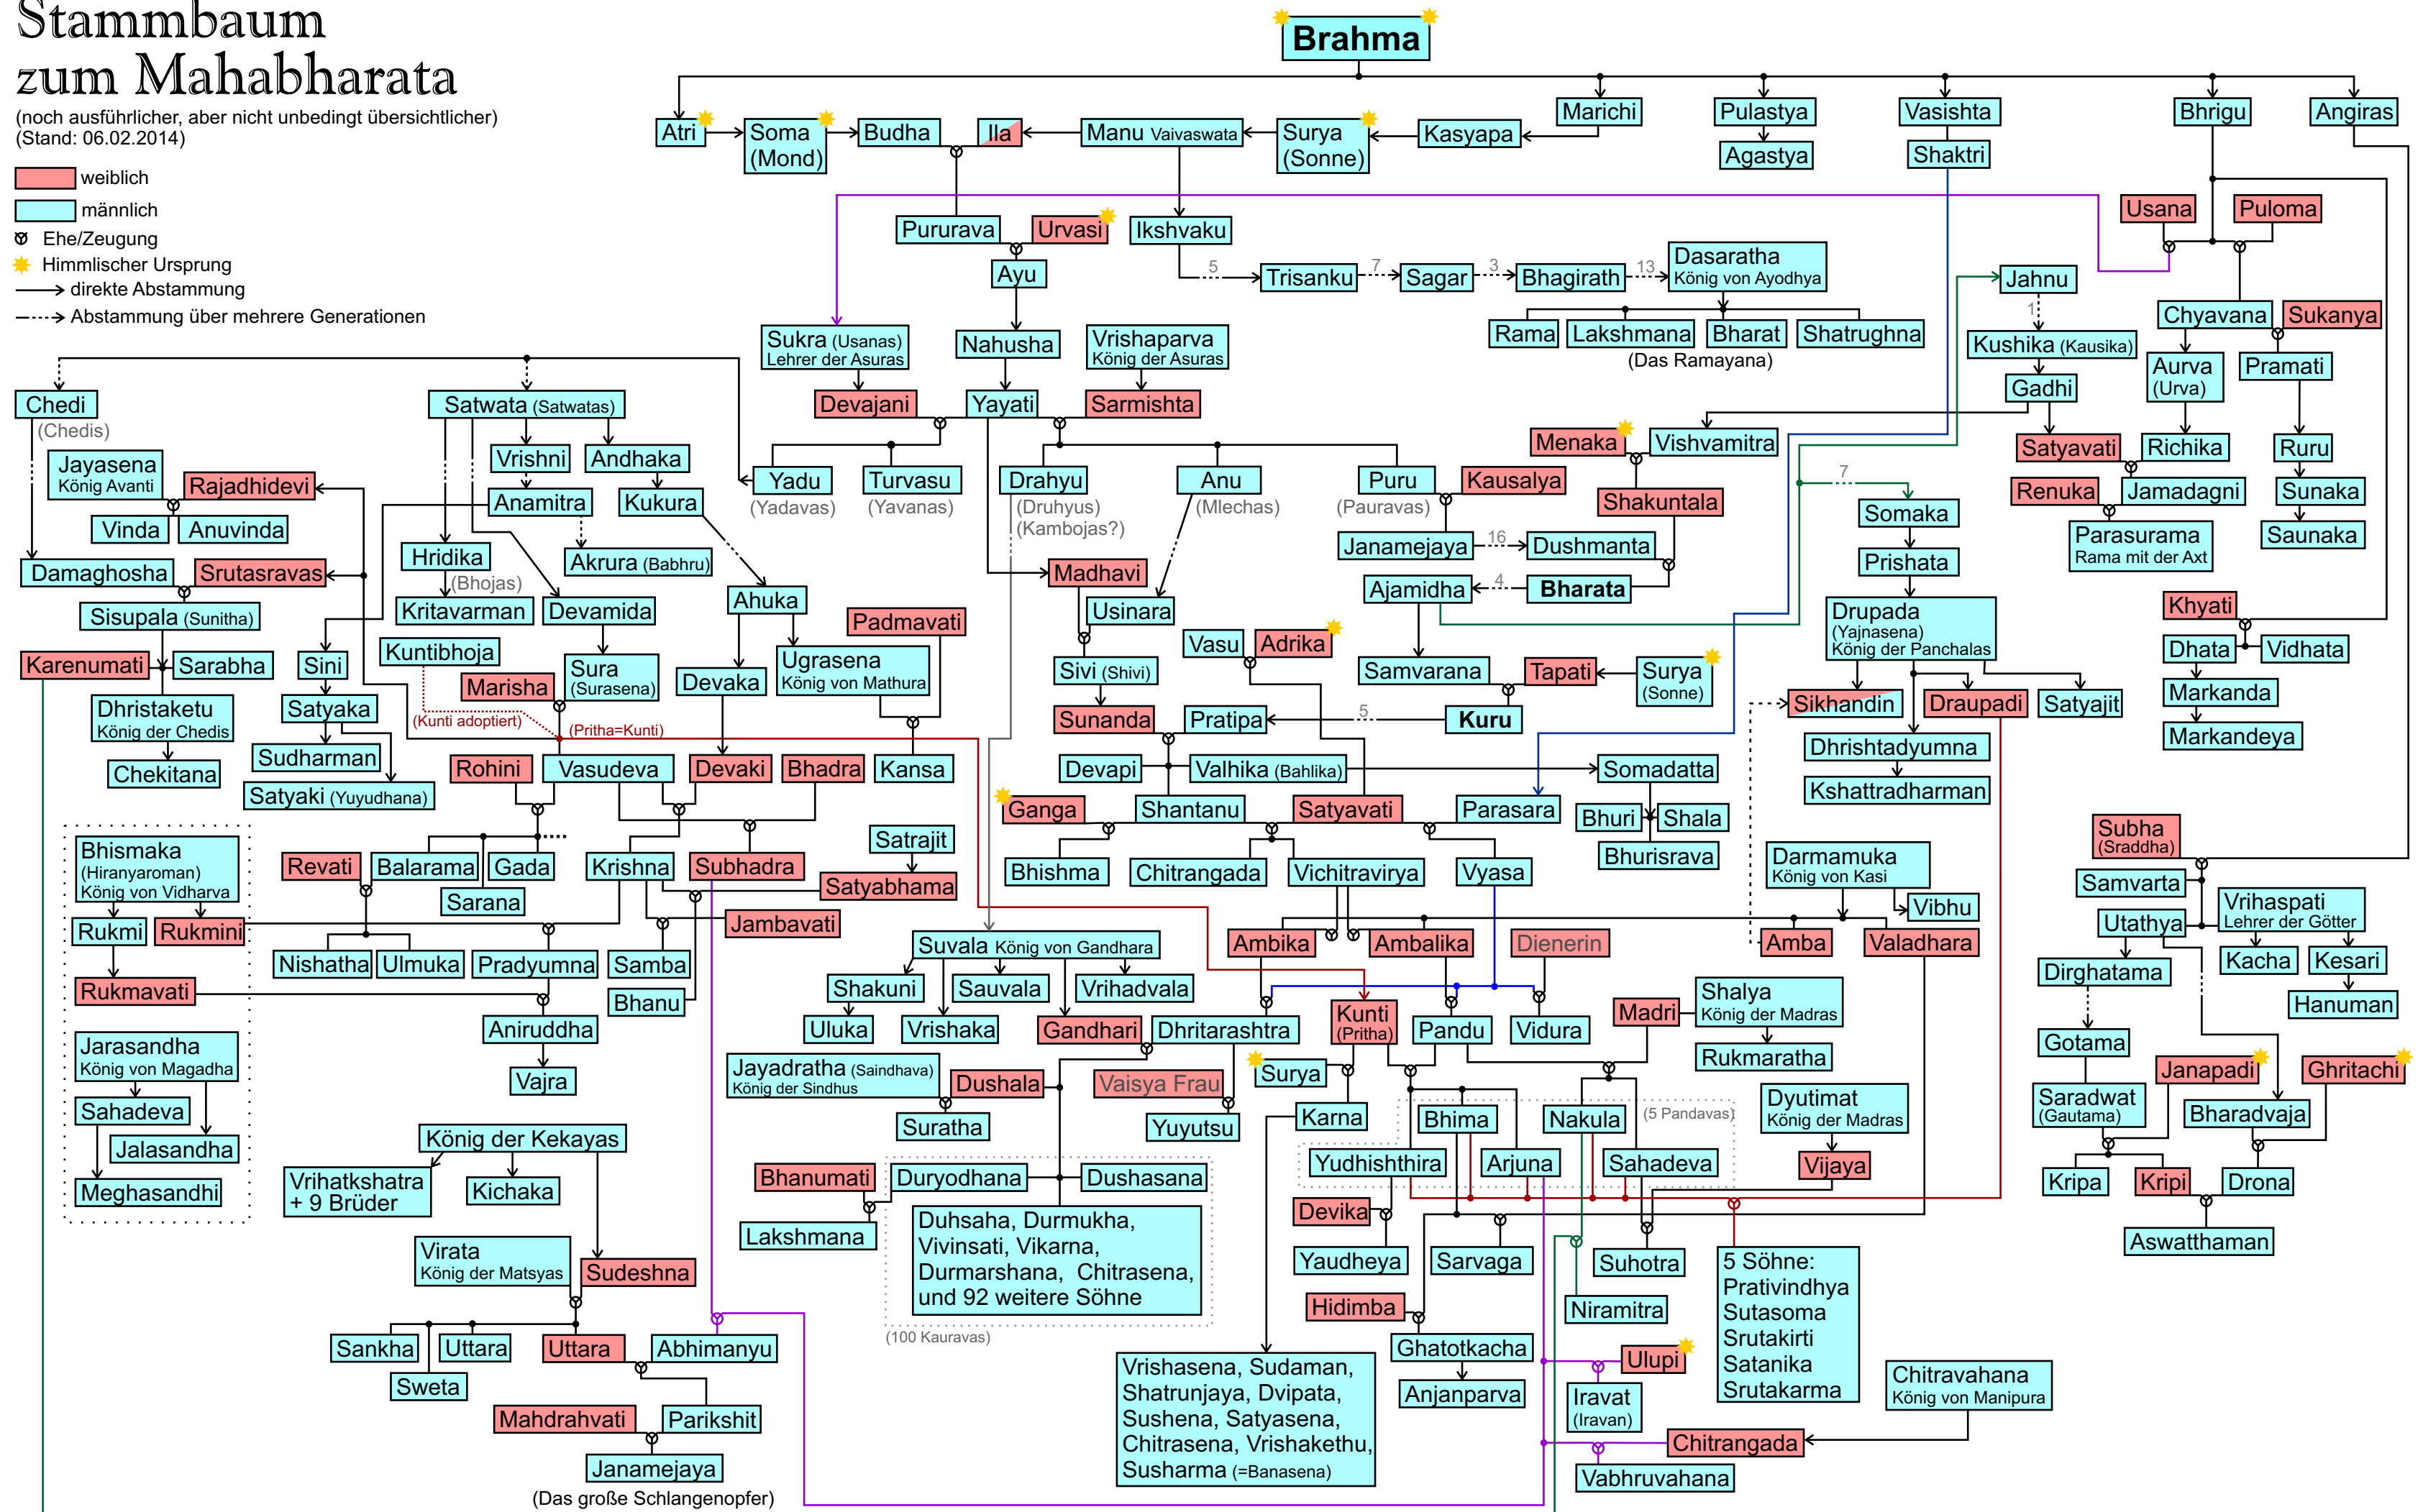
Stammbaum zum Mahabharata
(noch ausführlicher, aber nicht unbedingt übersichtlicher)
(Stand: 06.02.2014)

weiblich
männlich
Ehe/Zeugung
Himmlischer Ursprung
direkte Abstammung
Abstammung über mehrere Generationen

Brahma

Atri
Soma (Mond)
Budha
Ila
Manu Vaivaswata
Surya (Sonne)
Kasyapa
Marichi
Pulastya
Agastya
Vasishta
Shaktri
Bhrigu
Angiras
Pururava
Urvasi
Ikshvaku
Ayu
Usana
Puloma
5
Trisanku
7
Sagar
3
Bhagirath
13
Dasaratha König von Ayodhya
Jahnu
Rama
Lakshmana
Bharat
Shatrughna
(Das Ramayana)
Chyavana
Sukanya
Sukra (Usanas) Lehrer der Asuras
Nahusha
Vrishaparva König der Asuras
Kushika (Kausika)
Aurva (Urva)
Pramati
Gadhi
Chedi
(Chedis)
Satwata (Satwatas)
Devajani
Yayati
Sarmishta
Vrishni
Andhaka
Menaka
Vishvamitra
Satyavati
Richika
Ruru
Jayasena König Avanti
Rajadhidevi
Anamitra
Kukura
Yadu
(Yadavas)
Turvasu
(Yavanas)
Drahyu
(Druhyus)
(Kambojas?)
Anu
(Mlechas)
Puru
(Pauravas)
Kausalya
Shakuntala
7
Renuka
Jamadagni
Sunaka
Vinda
Anuvinda
Somaka
Parasurama Rama mit der Axt
Saunaka
Hridika
Akrura (Babhru)
Janamejaya
16
Dushmanta
Damaghosha
Srutasravas
(Bhojas)
Madhavi
Prishata
Kritavarman
Devamida
Ahuka
Ajamidha
4
Bharata
Khyati
Sisupala (Sunitha)
Usinara
Drupada (Yajnasena) König der Panchalas
Padmavati
Kuntibhoja
Vasu
Adrika
Dhata
Vidhata
Karenumati
Sarabha
Sini
Sura (Surasena)
Ugrasena König von Mathura
Sivi (Shivi)
Samvarana
Tapati
Surya (Sonne)
Marisha
Devaka
Markanda
Dhristaketu König der Chedis
Satyaka
(Kunti adoptiert)
(Pritha=Kunti)
Sunanda
Pratipa
5
Kuru
Sikhandin
Draupadi
Satyajit
Markandeya
Chekitana
Sudharman
Rohini
Vasudeva
Devaki
Bhadra
Kansa
Devapi
Valhika (Bahlika)
Somadatta
Dhrishtadyumna
Satyaki (Yuyudhana)
Ganga
Shantanu
Satyavati
Parasara
Kshattradharman
Bhuri
Shala
Satrajit
Bhisma
Bhismaka (Hiranyaroman) König von Vidharva
Revati
Balarama
Gada
Krishna
Subhadra
Satyabhama
Bhishma
Chitrangada
Vichitravirya
Vyasa
Bhurisrava
Subha (Sraddha)
Darmamuka König von Kasi
Samvarta
Sarana
Vrihaspati Lehrer der Götter
Vibhu
Rukmi
Rukmini
Jambavati
Utathya
Suvala König von Gandhara
Ambika
Ambalika
Dienerin
Amba
Valadhara
Kacha
Kesari
Nishatha
Ulmuka
Pradyumna
Samba
Dirghatama
Shakuni
Sauvala
Vrihadvala
Shalya König von Madras
Rukmavati
Bhanu
Madri
Hanuman
Aniruddha
Uluka
Vrishaka
Gandhari
Dhritarashtra
Kunti (Pritha)
Pandu
Vidura
Gotama
Rukmaratha
Jarasandha König von Magadha
Vajra
Jayadratha (Saindhava) König der Sindhus
Dushala
Vaisya Frau
Surya
Janapadi
Ghritachi
Saradwat (Gautama)
Sahadeva
Karna
Bhima
Nakula
(5 Pandavas)
Dyutimat König der Madras
Bharadvaja
König der Kekayas
Suratha
Yuyutsu
Jalasandha
Yudhishthira
Arjuna
Sahadeva
Vijaya
Kripa
Kripi
Drona
Vrihatkshatra + 9 Brüder
Kichaka
Bhanumati
Duryodhana
Dushasana
Meghasandhi
Devika
Aswatthaman
Lakshmana
Duhsaha, Durmukha, Vivinsati, Vikarna, Durmarshana, Chitrasena, und 92 weitere Söhne
Yaudheya
Sarvaga
Suhotra
5 Söhne: Prativindhya Sutasoma Srutakirti Satanika Srutakarma
Virata König der Matsyas
Sudeshna
(100 Kauravas)
Hidimba
Niramitra
Sankha
Uttara
Uttara
Abhimanyu
Ghatotkatcha
Ulupi
Chitravahana König von Manipura
Sweta
Vrishasena, Sudaman, Shatrunjaya, Dvipata, Sushena, Satyasena, Chitrasena, Vrishakethu, Susharma (=Banasena)
Anjanparva
Iravat (Iravan)
Mahdrahvati
Parikshit
Chitrangada
Janamejaya
Vabhruvahana
(Das große Schlangenopfer)